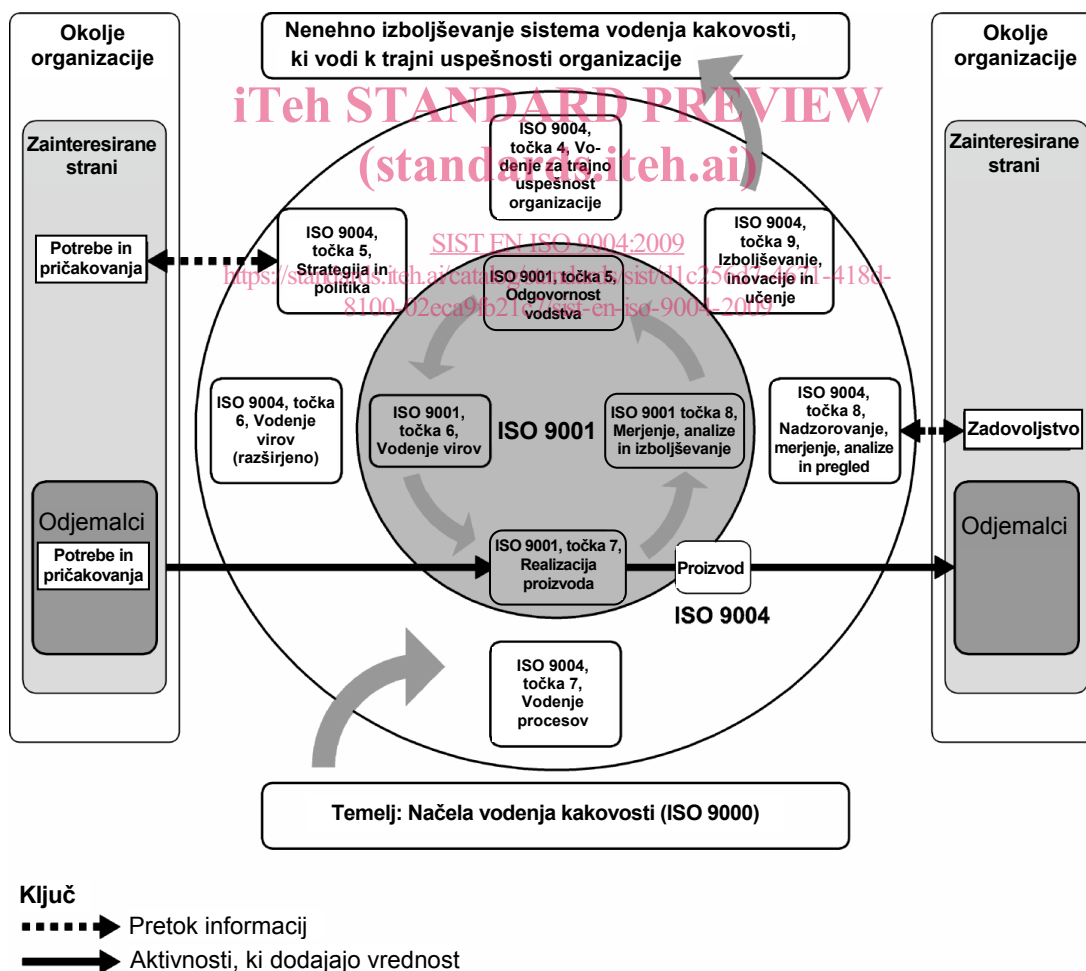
Nenehno izboljševanje sistema vodenja kakovosti, ki vodi k trajni uspešnosti organizacije

Okolje organizacije

Zainteresirane strani

Potrebe in pričakovanja

Odjemalci

Potrebe in pričakovanja

iTeh STANDARD PREVIEW
(standards.iteh.ai)

SIST EN ISO 9004:2009
https://standards.iteh.ai/catalog/standards/sist/d1c256d7-4671-418d-8100-02eca9fb21c7/sist-en-iso-9004-2009

ISO 9004, točka 4, Vodenje za trajno uspešnost organizacije

ISO 9004, točka 5, Strategija in politika

ISO 9004, točka 9, Izboljševanje, inovacije in učenje

ISO 9001, točka 5, Odgovornost vodstva

ISO 9004, točka 6, Vodenje virov (razširjeno)

ISO 9001, točka 6, Vodenje virov

ISO 9001

ISO 9001 točka 8, Merjenje, analize in izboljševanje

ISO 9004, točka 8, Nadzorovanje, merjenje, analize in pregled

ISO 9001, točka 7, Realizacija proizvoda

Proizvod

ISO 9004

ISO 9004, točka 7, Vodenje procesov

Okolje organizacije

Zainteresirane strani

Zadovoljstvo

Odjemalci

Temelj: Načela vodenja kakovosti (ISO 9000)

Ključ
Pretok informacij
Aktivnosti, ki dodajajo vrednost